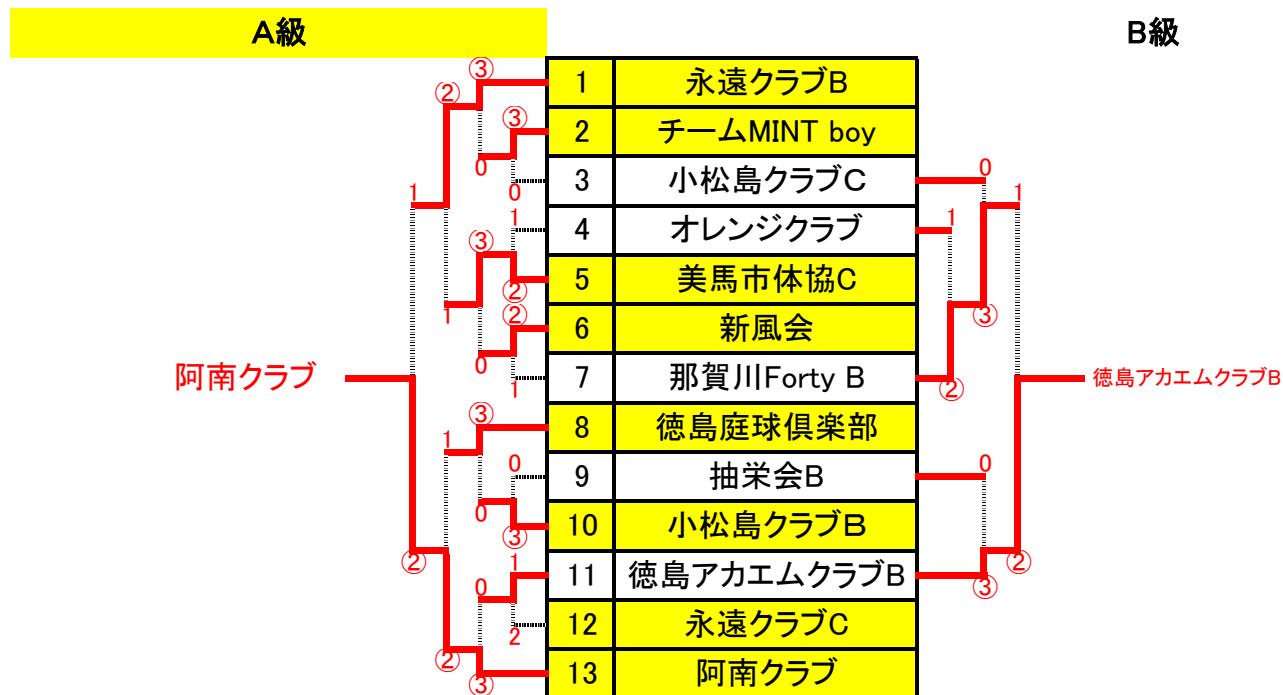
A級

B級

| | |
|---|---|
| 1 | 永遠クラブB |
| 2 | チームMINT boy |
| 3 | 小松島クラブC |
| 4 | オレンジクラブ |
| 5 | 美馬市体協C |
| 6 | 新風会 |
| 7 | 那賀川Forty B |
| 8 | 徳島庭球倶楽部 |
| 9 | 抽栄会B |
| 10 | 小松島クラブB |
| 11 | 徳島アカエムクラブB |
| 12 | 永遠クラブC |
| 13 | 阿南クラブ |

③ ② ③ 0 0 1 1 ③ ② ② 1 0 1 ③ 1 0 0 ③ ② 1 0 2 ② ③

阿南クラブ

0 1 1 ③ ② 0 ② ③

徳島アカエムクラブB